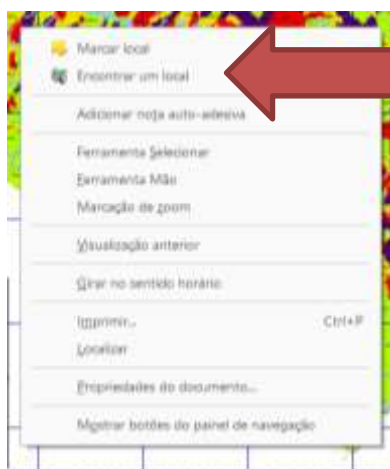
Marcar local
Encontrar um local

Adicionar nota auto-adesiva

Ferramenta Selecionar
Ferramenta Mão
Marcação de zoom

Visualização anterior

Girar no sentido horário

Imprimir... Ctrl+P
Localizar

Propriedades do documento...

Mostrar botões do painel de navegação